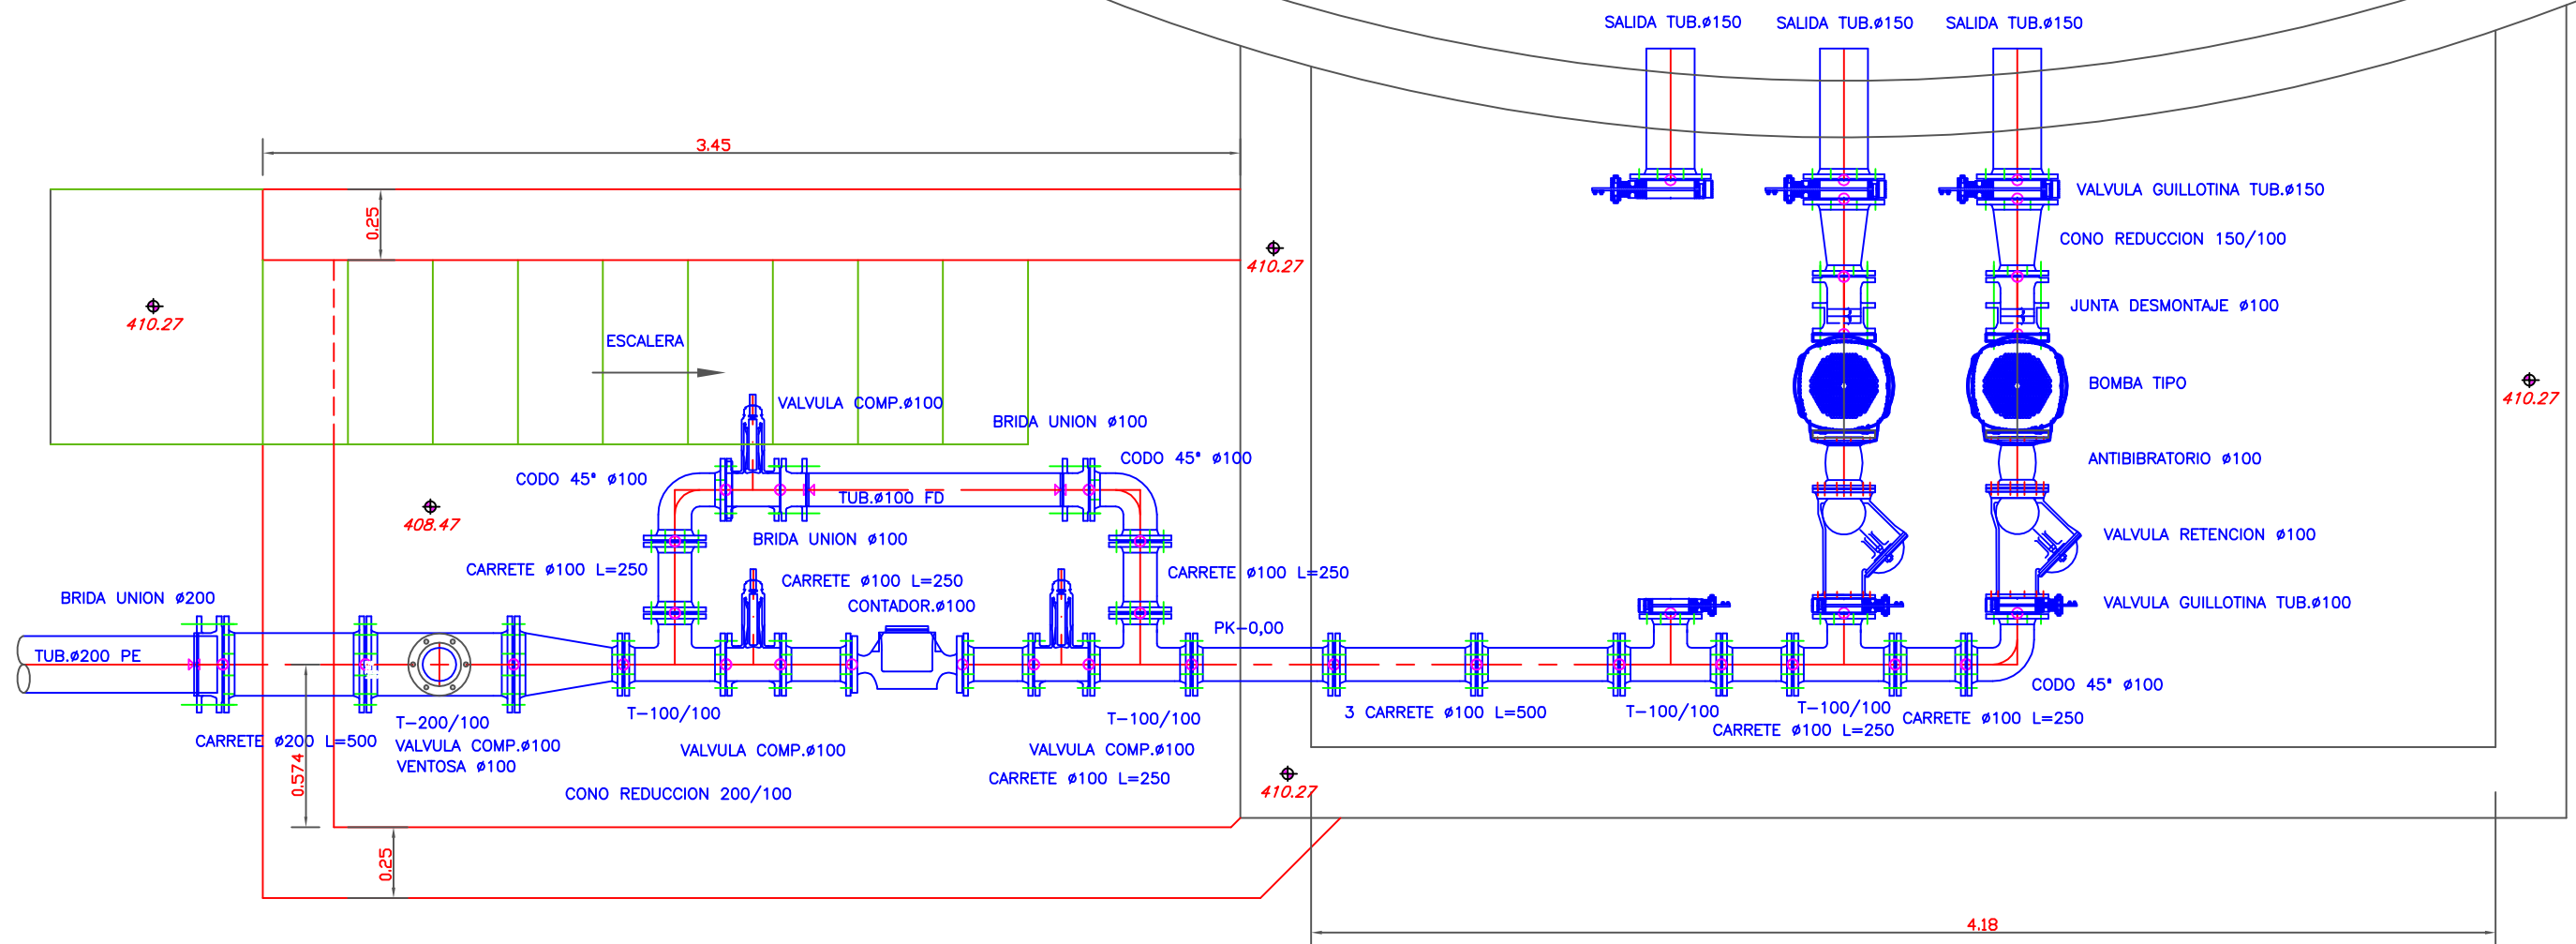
SALIDA TUB.ø150
SALIDA TUB.ø150
SALIDA TUB.ø150

3.45

0.25

410.27

410.27

VALVULA GUILLOTINA TUB.ø150

CONO REDUCCION 150/100

JUNTA DESMONTAJE ø100

ESCALERA

BOMBA TIPO

410.27

VALVULA COMP.ø100

BRIDA UNION ø100

ANTIBIBRATORIO ø100

CODO 45° ø100

CODO 45° ø100

TUB.ø100 FD

408.47

VALVULA RETENCION ø100

BRIDA UNION ø100

CARRETE ø100 L=250

CARRETE ø100 L=250

CARRETE ø100 L=250

CONTADOR.ø100

VALVULA GUILLOTINA TUB.ø100

BRIDA UNION ø200

PK-0,00

TUB.ø200 PE

CODO 45° ø100

T-200/100

T-100/100

T-100/100

3 CARRETE ø100 L=500

T-100/100

T-100/100

CARRETE ø100 L=250

CARRETE ø100 L=250

CARRETE ø200 L=500

VALVULA COMP.ø100

VENTOSA ø100

VALVULA COMP.ø100

VALVULA COMP.ø100

0.574

CARRETE ø100 L=250

410.27

CONO REDUCCION 200/100

0.25

4.18